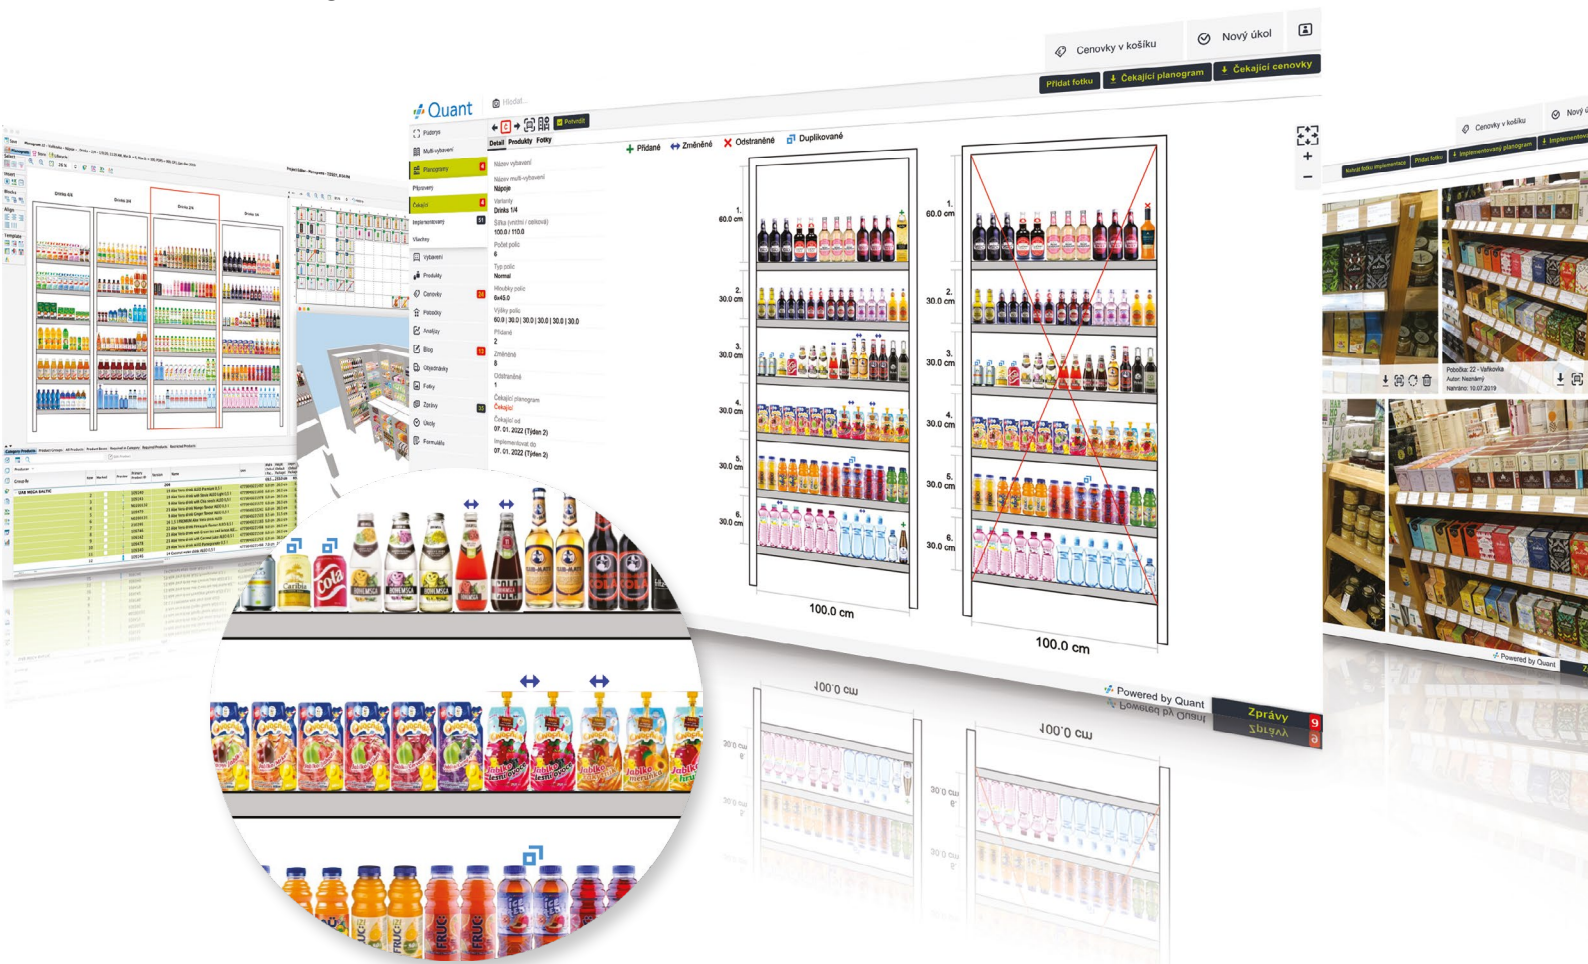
Cenovky v košíku

Nový úkol

Přidat fotku

Čekající planogram

Čekající cenovky

Quant

Hledat

Potvrdit

Podpory

Multi-vybavení

Planogramy

Připravený

Čekající

Implementovaný

Všechny

Vybavení

Produkty

Cenovky

Pobočky

Analýzy

Blog

Objednávky

Fotky

Zprávy

Úkoly

Formuláře

Detail Produkty Fotky

Název vybavení

Název multi-vybavení
Nápoje

Varianty
Drinks 1/4

Šířka (vnitřní / celková)
100.0 / 110.0

Počet polic
6

Typ polic
Normal

Hloubky polic
6x45.0

Výšky polic
60.0 | 30.0 | 30.0 | 30.0 | 30.0 | 30.0

Přidané
2

Změněné
8

Odstraněné
1

Čekající planogram
Čekající

Čekající od
07. 01. 2022 (Týden 2)

Implementovat do
07. 01. 2022 (Týden 2)

Přidané

Změněné

Odstraněné

Duplikované

1.
60.0 cm

2.
30.0 cm

3.
30.0 cm

4.
30.0 cm

5.
30.0 cm

6.
30.0 cm

100.0 cm

1.
60.0 cm

2.
30.0 cm

3.
30.0 cm

4.
30.0 cm

5.
30.0 cm

6.
30.0 cm

100.0 cm

Powered by Quant

Zprávy

9

Cenovky v košíku

Nový

Pobočka: 22 - Vaňkovka
Autor: Neznámý
Nahráno: 10.07.2019

Powered by Quant

Cola

BOHEMSKA

Jablko
lesní ovoce

Jablko
meruňka

FRUC